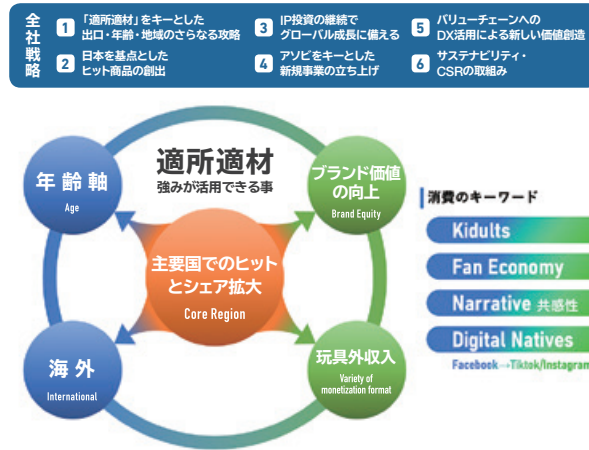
全社戦略

1 「適所適材」をキーとした出口・年齢・地域のさらなる攻略

2 日本を基点としたヒット商品の創出

3 IP投資の継続でグローバル成長に備える

4 アソビをキーとした新規事業の立ち上げ

5 バリューチェーンへのDX活用による新しい価値創造

6 サステナビリティ・CSRの取組み

適所適材
強みが活用できる事

年齢軸
Age

ブランド価値の向上
Brand Equity

主要国でのヒットとシェア拡大
Core Region

海外
International

玩具外収入
Variety of monetization format

消費のキーワード

Kidults

Fan Economy

Narrative 共感性

Digital Natives

Facebook→Tiktok/Instagram